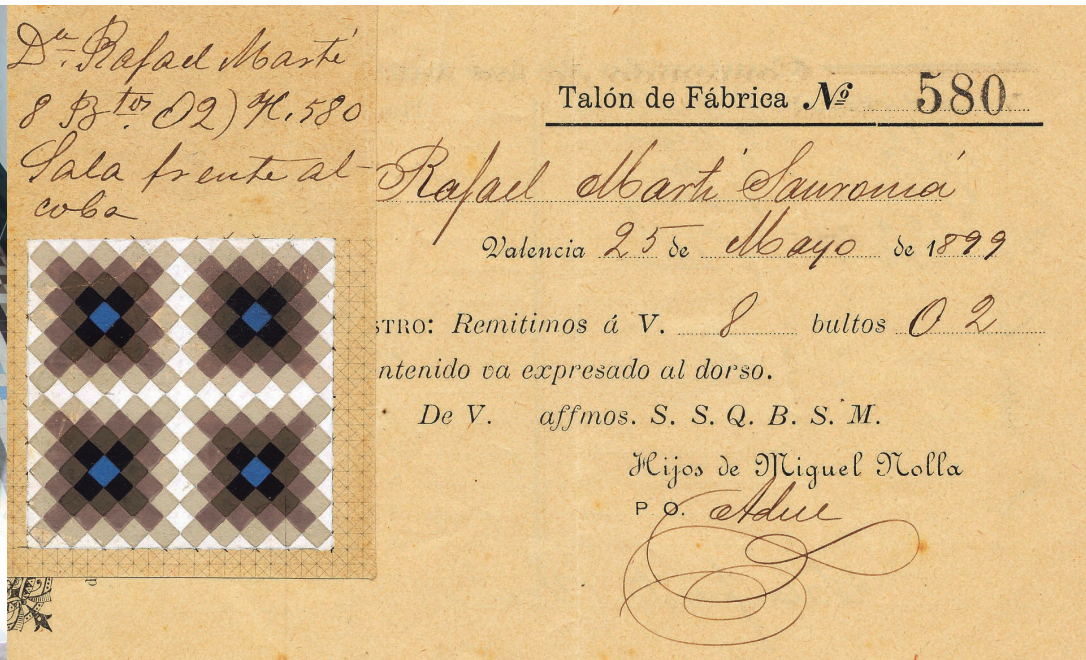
Dn. Rafael Martí
8 Bltos. O2) N. 580
Sala frente al-coba

Talón de Fábrica № 580

Rafael Martí Sauronia

Valencia 25 de Mayo de 1899

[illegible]stro: Remitimos á V. 8 bultos O 2
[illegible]ntenido va expresado al dorso.

De V. affmos. S. S. Q. B. S. M.

Hijos de Miguel Nolla
P. O. Adue